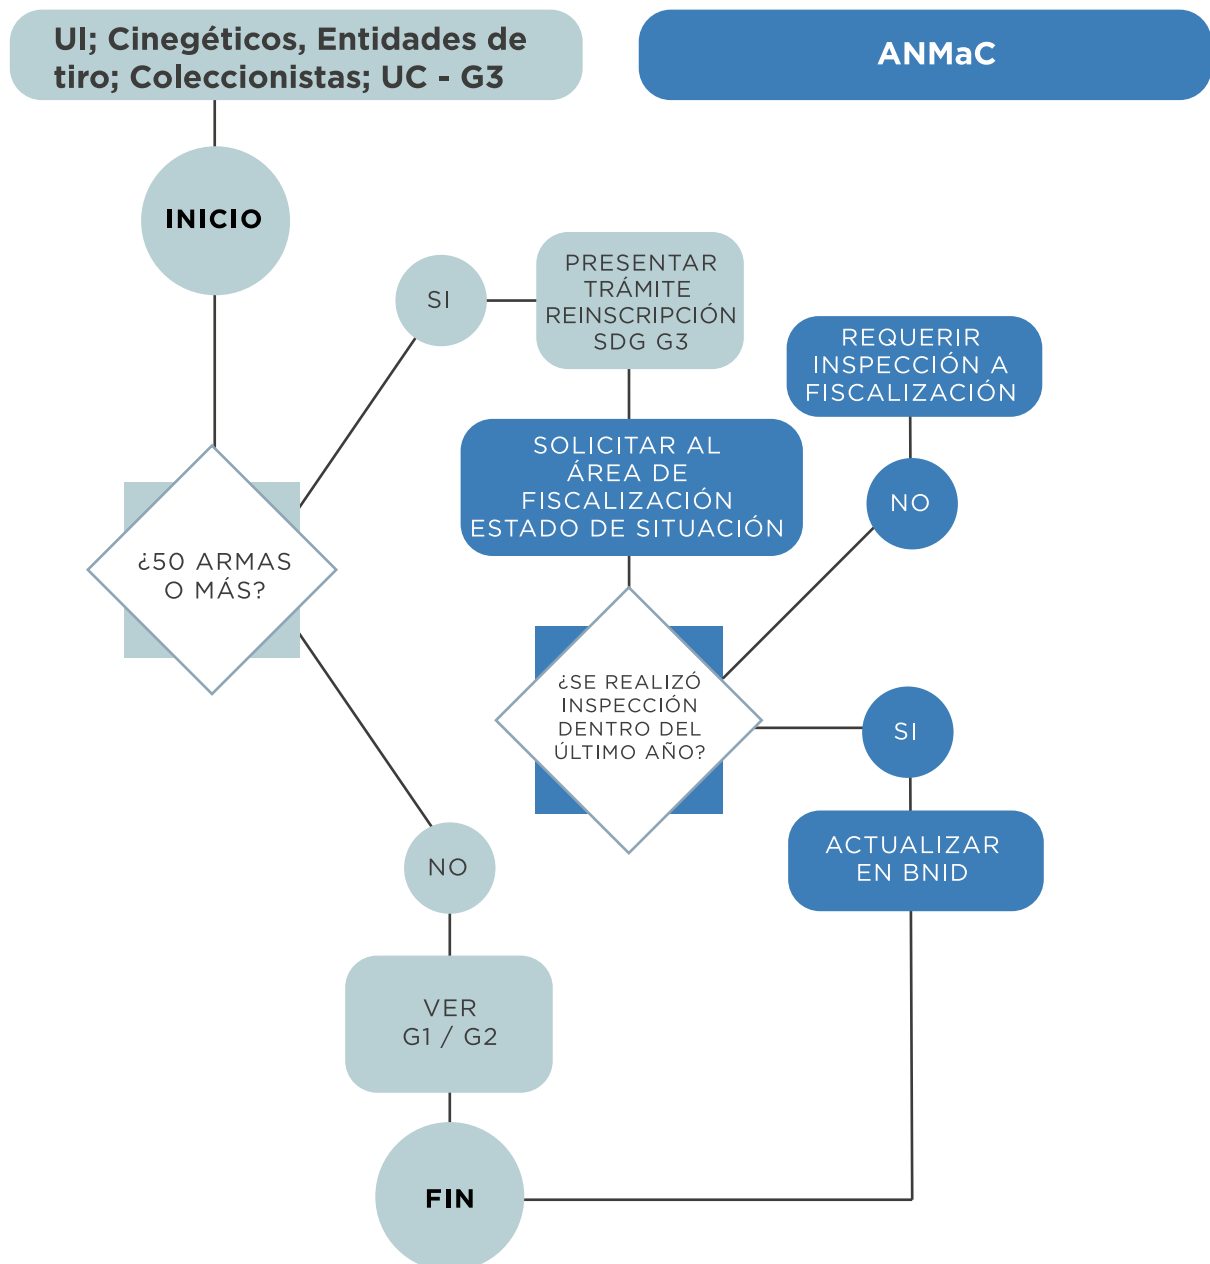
UI; Cinegéticos, Entidades de tiro; Coleccionistas; UC - G3

ANMaC

INICIO

¿50 ARMAS O MÁS?

SI

PRESENTAR TRÁMITE REINSCRIPCIÓN SDG G3

SOLICITAR AL ÁREA DE FISCALIZACIÓN ESTADO DE SITUACIÓN

¿SE REALIZÓ INSPECCIÓN DENTRO DEL ÚLTIMO AÑO?

NO

REQUERIR INSPECCIÓN A FISCALIZACIÓN

SI

ACTUALIZAR EN BNID

NO

VER G1 / G2

FIN